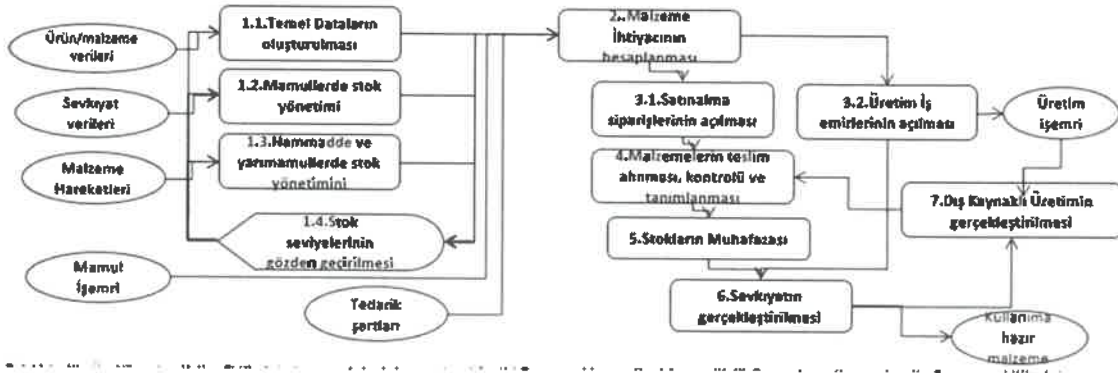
Ürün/malzeme verileri

Sevkiyat verileri

Malzeme Hareketleri

Mamul İşemri

1.1.Temel Dataların oluşturulması

1.2.Mamullerde stok yönetimi

1.3.Hammadde ve yarımamullerde stok yönetimini

1.4.Stok seviyelerinin gözden geçirilmesi

Tedarik şartları

2. Malzeme İhtiyacının hesaplanması

3.1.Satınalma siparişlerinin açılması

4.Malzemelerin teslim alınması, kontrolü ve tanımlanması

5.Stokların Muhafazası

6.Sevkiyatın gerçekleştirilmesi

3.2.Üretim İş emirlerinin açılması

Üretim işemri

7.Dış Kaynaklı Üretimin gerçekleştirilmesi

Kullanıma hazır malzeme

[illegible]